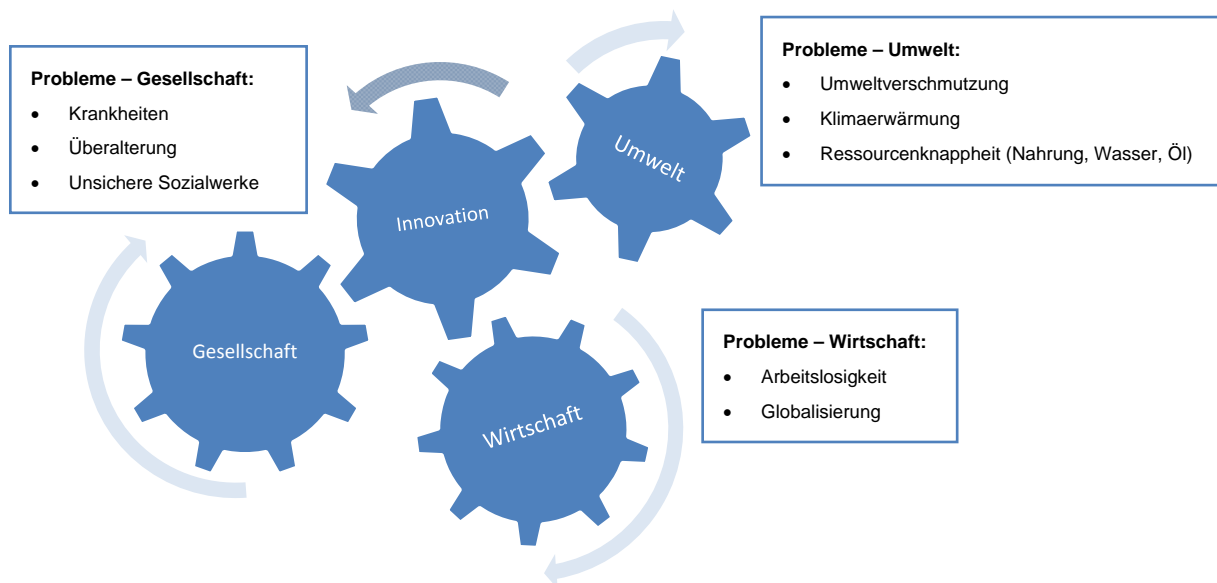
**Probleme – Gesellschaft:**

- Krankheiten
- Überalterung
- Unsichere Sozialwerke

**Probleme – Umwelt:**

- Umweltverschmutzung
- Klimaerwärmung
- Ressourcenknappheit (Nahrung, Wasser, Öl)

Umwelt

Innovation

Gesellschaft

Wirtschaft

**Probleme – Wirtschaft:**

- Arbeitslosigkeit
- Globalisierung